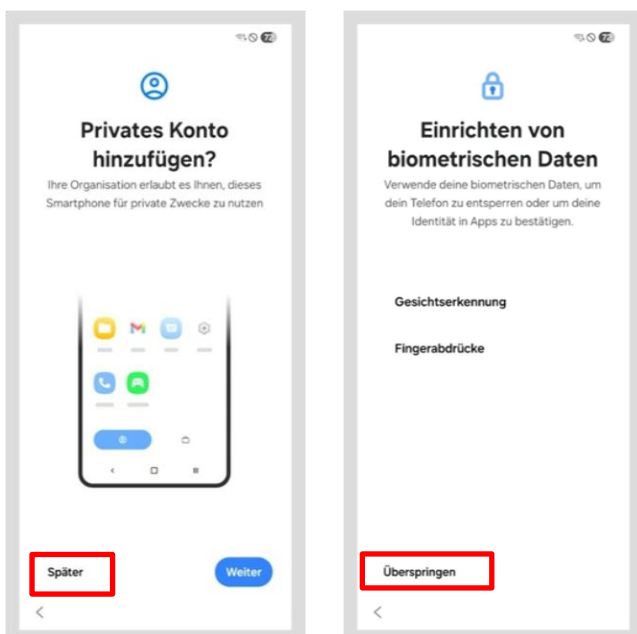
Privates Konto hinzufügen?

Ihre Organisation erlaubt es Ihnen, dieses Smartphone für private Zwecke zu nutzen

Später

Weiter

Einrichten von biometrischen Daten

Verwende deine biometrischen Daten, um dein Telefon zu entsperren oder um deine Identität in Apps zu bestätigen.

Gesichtserkennung

Fingerabdrücke

Überspringen